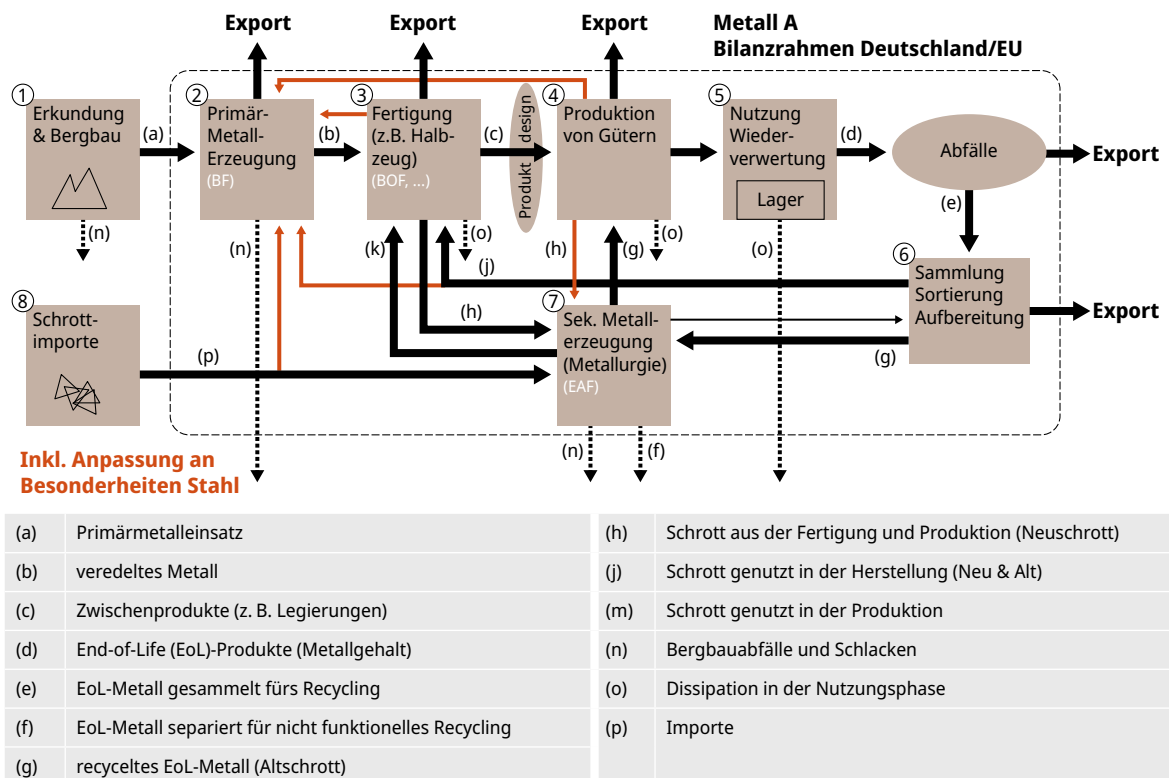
Export Export Export Metall A
Bilanzrahmen Deutschland/EU

① Erkundung & Bergbau

(a)

② Primär-Metall-Erzeugung (BF)

(b)

③ Fertigung (z.B. Halbzeug) (BOF, ...)

(c)

Produkt design

④ Produktion von Gütern

⑤ Nutzung Wiederverwertung

Lager

(d)

Abfälle

Export

(e)

(n)

(n)

(k)

(o)

(j)

(h)

(g)

(o)

(o)

⑥ Sammlung Sortierung Aufbereitung

Export

⑧ Schrottimporte

(p)

(h)

⑦ Sek. Metallerzeugung (Metallurgie) (EAF)

(g)

(n)

(f)

Inkl. Anpassung an Besonderheiten Stahl

| | | | |
|---|---|---|---|
| (a) | Primärmetalleinsatz | (h) | Schrott aus der Fertigung und Produktion (Neuschrott) |
| (b) | veredeltes Metall | (j) | Schrott genutzt in der Herstellung (Neu & Alt) |
| (c) | Zwischenprodukte (z. B. Legierungen) | (m) | Schrott genutzt in der Produktion |
| (d) | End-of-Life (EoL)-Produkte (Metallgehalt) | (n) | Bergbauabfälle und Schlacken |
| (e) | EoL-Metall gesammelt fürs Recycling | (o) | Dissipation in der Nutzungsphase |
| (f) | EoL-Metall separiert für nicht funktionelles Recycling | (p) | Importe |
| (g) | recyceltes EoL-Metall (Altschrott) | | |